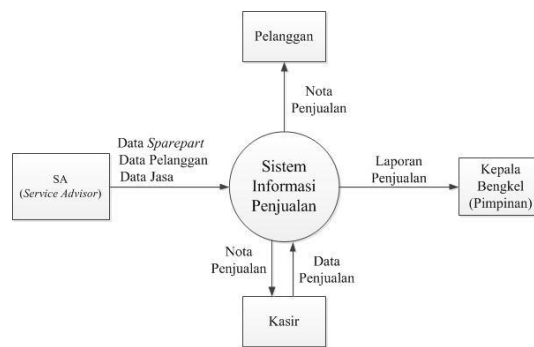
Pelanggan

Nota Penjualan

SA
(Service Advisor)

Data Sparepart
Data Pelanggan
Data Jasa

Sistem Informasi Penjualan

Laporan Penjualan

Kepala Bengkel (Pimpinan)

Nota Penjualan

Data Penjualan

Kasir